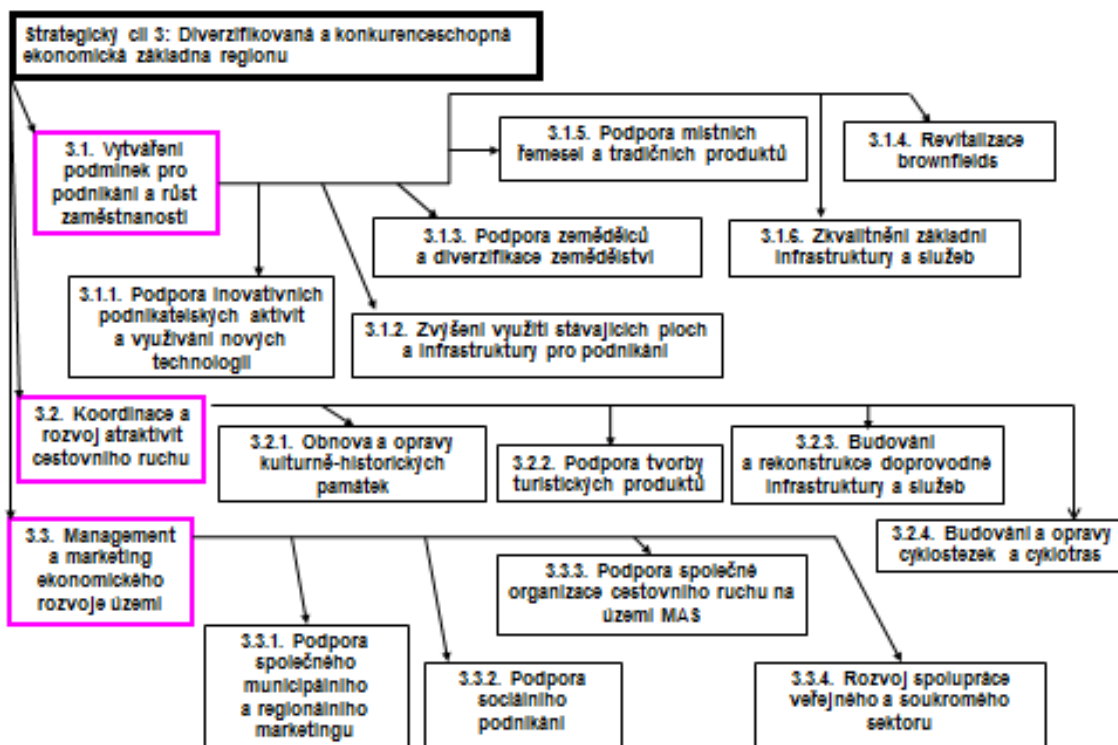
Strategický cíl 3: Diverzifikovaná a konkurenceschopná ekonomická základna regionu

3.1. Vytváření podmínek pro podnikání a růst zaměstnanosti

3.1.5. Podpora místních řemesel a tradičních produktů

3.1.4. Revitalizace brownfields

3.1.3. Podpora zemědělců a diverzifikace zemědělství

3.1.6. Zkvalitnění základní infrastruktury a služeb

3.1.1. Podpora inovativních podnikatelských aktivit a využívání nových technologií

3.1.2. Zvýšení využití stávajících ploch a infrastruktury pro podnikání

3.2. Koordinace a rozvoj atraktivit cestovního ruchu

3.2.1. Obnova a opravy kulturně-historických památek

3.2.2. Podpora tvorby turistických produktů

3.2.3. Budování a rekonstrukce doprovodné infrastruktury a služeb

3.2.4. Budování a opravy cyklostezek a cyklotras

3.3. Management a marketing ekonomického rozvoje území

3.3.3. Podpora společné organizace cestovního ruchu na území MAS

3.3.1. Podpora společného municipálního a regionálního marketingu

3.3.2. Podpora sociálního podnikání

3.3.4. Rozvoj spolupráce veřejného a soukromého sektoru